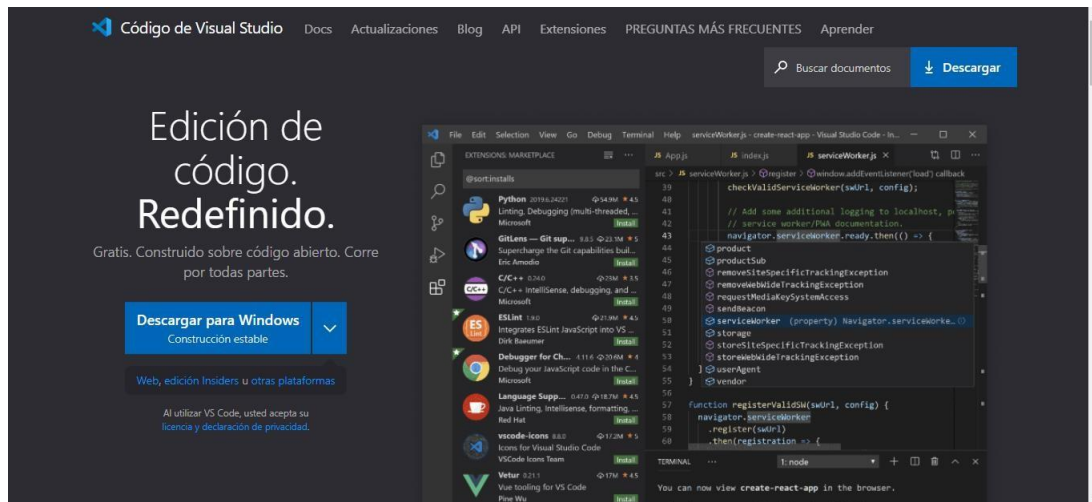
Código de Visual Studio Docs Actualizaciones Blog API Extensiones PREGUNTAS MÁS FRECUENTES Aprender

Buscar documentos Descargar

Edición de código. Redefinido.

Gratis. Construido sobre código abierto. Corre por todas partes.

Descargar para Windows
Construcción estable

Web, edición Insiders u otras plataformas

Al utilizar VS Code, usted acepta su licencia y declaración de privacidad.

File Edit Selection View Go Debug Terminal Help serviceWorker.js - create-react-app - Visual Studio Code - In...

EXTENSIONS: MARKETPLACE
@sort:installs

Python 2019.6.24221 54.9M 4.5
Linting, Debugging (multi-threaded, ...
Microsoft Install

GitLens — Git sup... 9.8.5 23.1M 5
Supercharge the Git capabilities buil...
Eric Amodio Install

C/C++ 0.24.0 23M 3.5
C/C++ IntelliSense, debugging, and ...
Microsoft Install

ESLint 1.9.0 21.9M 4.5
Integrates ESLint JavaScript into VS ...
Dirk Baeumer Install

Debugger for Ch... 4.11.6 20.6M 4
Debug your JavaScript code in the C...
Microsoft Install

Language Supp... 0.47.0 18.7M 4.5
Java Linting, Intellisense, formatting, ...
Red Hat Install

vscode-icons 8.8.0 17.2M 5
Icons for Visual Studio Code
VSCode Icons Team Install

Vetur 0.21.1 17M 4.5
Vue tooling for VS Code
Pine Wu Install

App.js index.js serviceWorker.js

src > serviceWorker.js > register > window.addEventListener('load') callback

39 checkValidServiceWorker(swUrl, config);
40
41 // Add some additional logging to localhost, p
42 // service worker/PWA documentation.
43 navigator.serviceWorker.ready.then(() => {
44 product
45 productSub
46 removeSiteSpecificTrackingException
47 removeWebWideTrackingException
48 requestMediaKeySystemAccess
49 sendBeacon
50 serviceWorker (property) Navigator.serviceWorke...
51 storage
52 storeSiteSpecificTrackingException
53 storeWebWideTrackingException
54 } userAgent
55 } vendor
56
57 function registerValidSW(swUrl, config) {
58 navigator.serviceWorker
59 .register(swUrl)
60 .then(registration => {

TERMINAL ... 1: node

You can now view create-react-app in the browser.